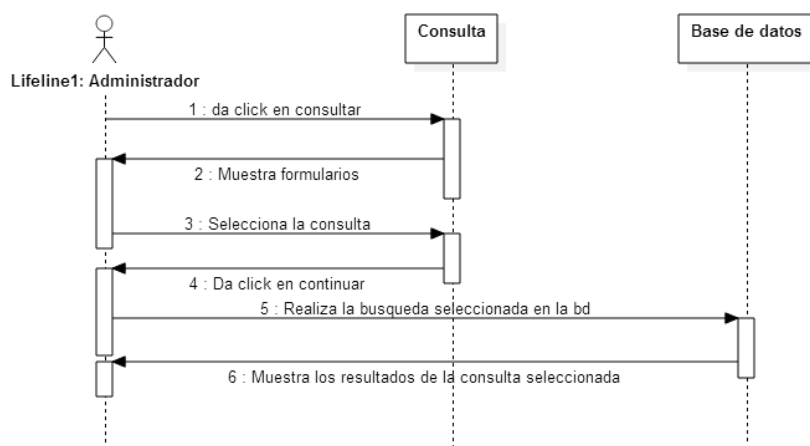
Lifeline1: Administrador

Consulta

Base de datos

1 : da click en consultar

2 : Muestra formularios

3 : Selecciona la consulta

4 : Da click en continuar

5 : Realiza la busqueda seleccionada en la bd

6 : Muestra los resultados de la consulta seleccionada